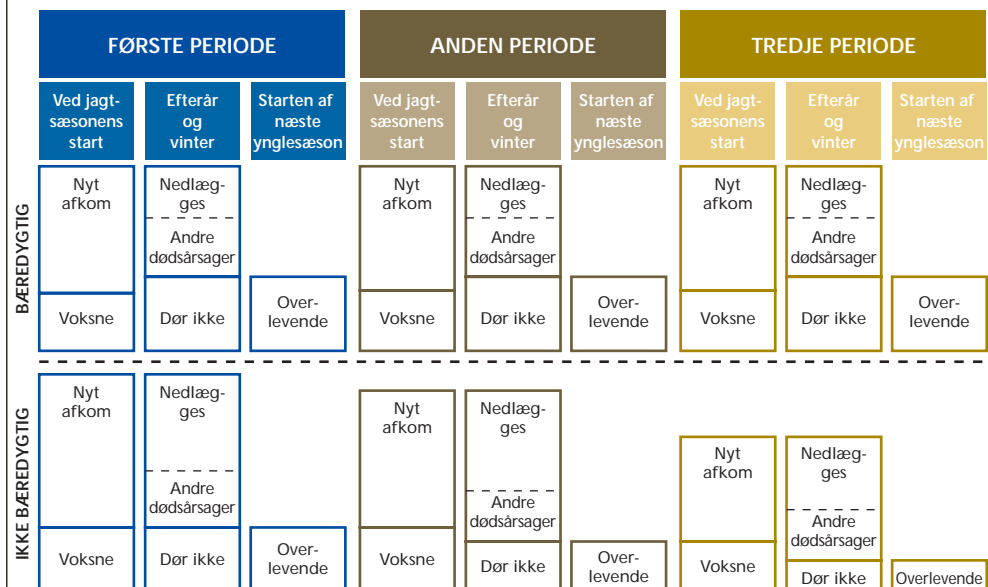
FØRSTE PERIODE

ANDEN PERIODE

TREDJE PERIODE

| Ved jagtsæsonens start | Efterår og vinter | Starten af næste ynglesæson | Ved jagtsæsonens start | Efterår og vinter | Starten af næste ynglesæson | Ved jagtsæsonens start | Efterår og vinter | Starten af næste ynglesæson |
|---|---|---|---|---|---|---|---|---|

BÆREDYGTIG

Nyt afkom
Voksne

Nedlægges
Andre dødsårsager
Dør ikke

Overlevende

Nyt afkom
Voksne

Nedlægges
Andre dødsårsager
Dør ikke

Overlevende

Nyt afkom
Voksne

Nedlægges
Andre dødsårsager
Dør ikke

Overlevende

IKKE BÆREDYGTIG

Nyt afkom
Voksne

Nedlægges
Andre dødsårsager
Dør ikke

Overlevende

Nyt afkom
Voksne

Nedlægges
Andre dødsårsager
Dør ikke

Overlevende

Nyt afkom
Voksne

Nedlægges
Andre dødsårsager
Dør ikke

Overlevende